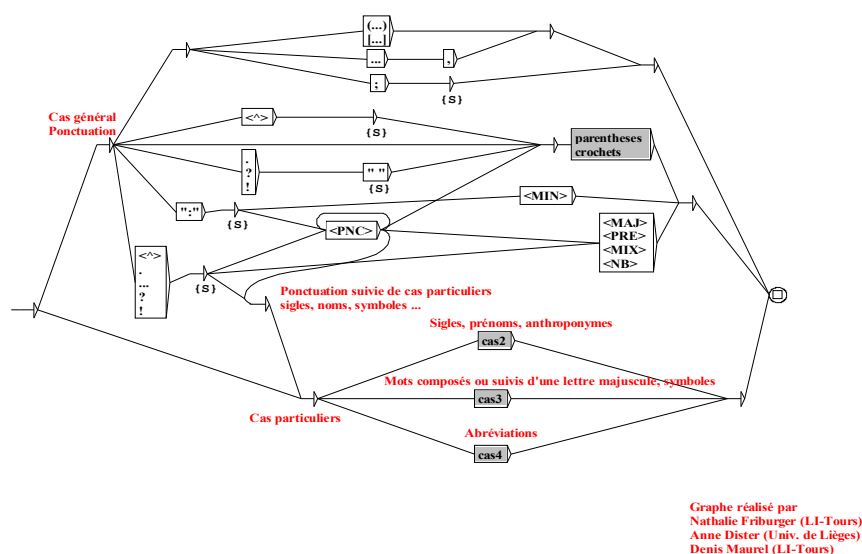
(...)
[...]
...
,
;
{S}

Cas général
Ponctuation

<^>
{S}

parentheses
crochets

.
?
!
" "
{S}

":"
{S}
<MIN>

<PNC>

<MAJ>
<PRE>
<MIX>
<NB>

<^>
.
...
?
!
{S}

Ponctuation suivie de cas particuliers
sigles, noms, symboles ...

Sigles, prénoms, anthroponymes
cas2

Mots composés ou suivis d'une lettre majuscule, symboles
cas3

Cas particuliers

Abréviations
cas4

Graphe réalisé par
Nathalie Friburger (LI-Tours)
Anne Dister (Univ. de Lièges)
Denis Maurel (LI-Tours)